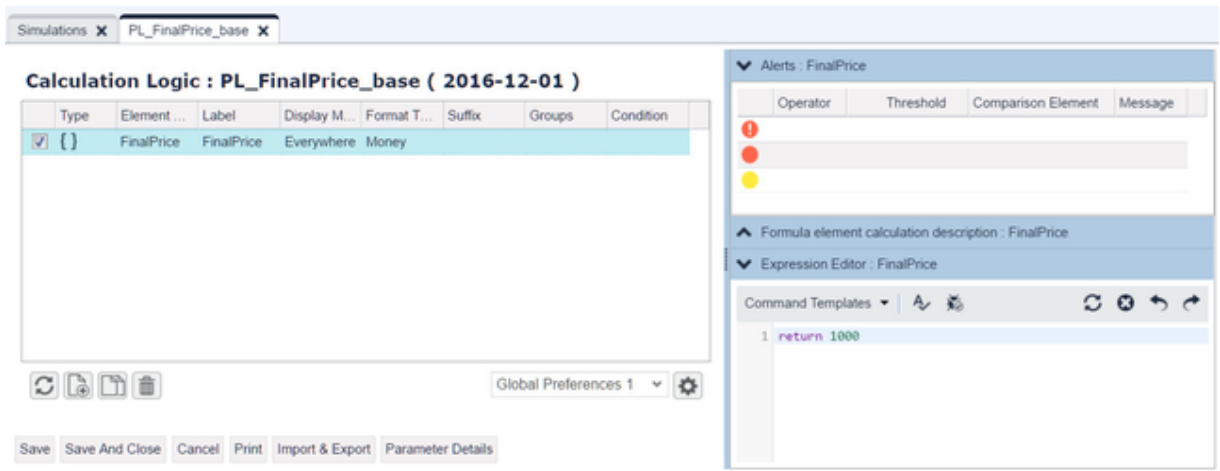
Simulations PL_FinalPrice_base

Calculation Logic : PL_FinalPrice_base ( 2016-12-01 )

| | Type | Element ... | Label | Display M... | Format T... | Suffix | Groups | Condition |
|---|---|---|---|---|---|---|---|---|
| ☑ | { } | FinalPrice | FinalPrice | Everywhere | Money | | | |

Global Preferences 1

Save Save And Close Cancel Print Import & Export Parameter Details

Alerts : FinalPrice

| | Operator | Threshold | Comparison Element | Message |
|---|---|---|---|---|
| | | | | |
| | | | | |
| | | | | |

Formula element calculation description : FinalPrice

Expression Editor : FinalPrice

Command Templates

1 return 1000